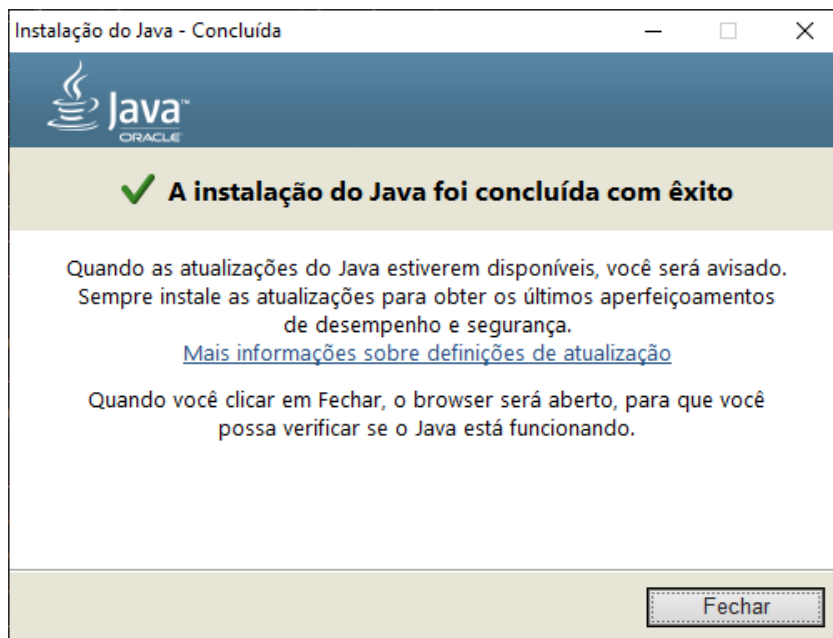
Instalação do Java - Concluída

Java™
ORACLE

A instalação do Java foi concluída com êxito

Quando as atualizações do Java estiverem disponíveis, você será avisado. Sempre instale as atualizações para obter os últimos aperfeiçoamentos de desempenho e segurança.
Mais informações sobre definições de atualização

Quando você clicar em Fechar, o browser será aberto, para que você possa verificar se o Java está funcionando.

Fechar